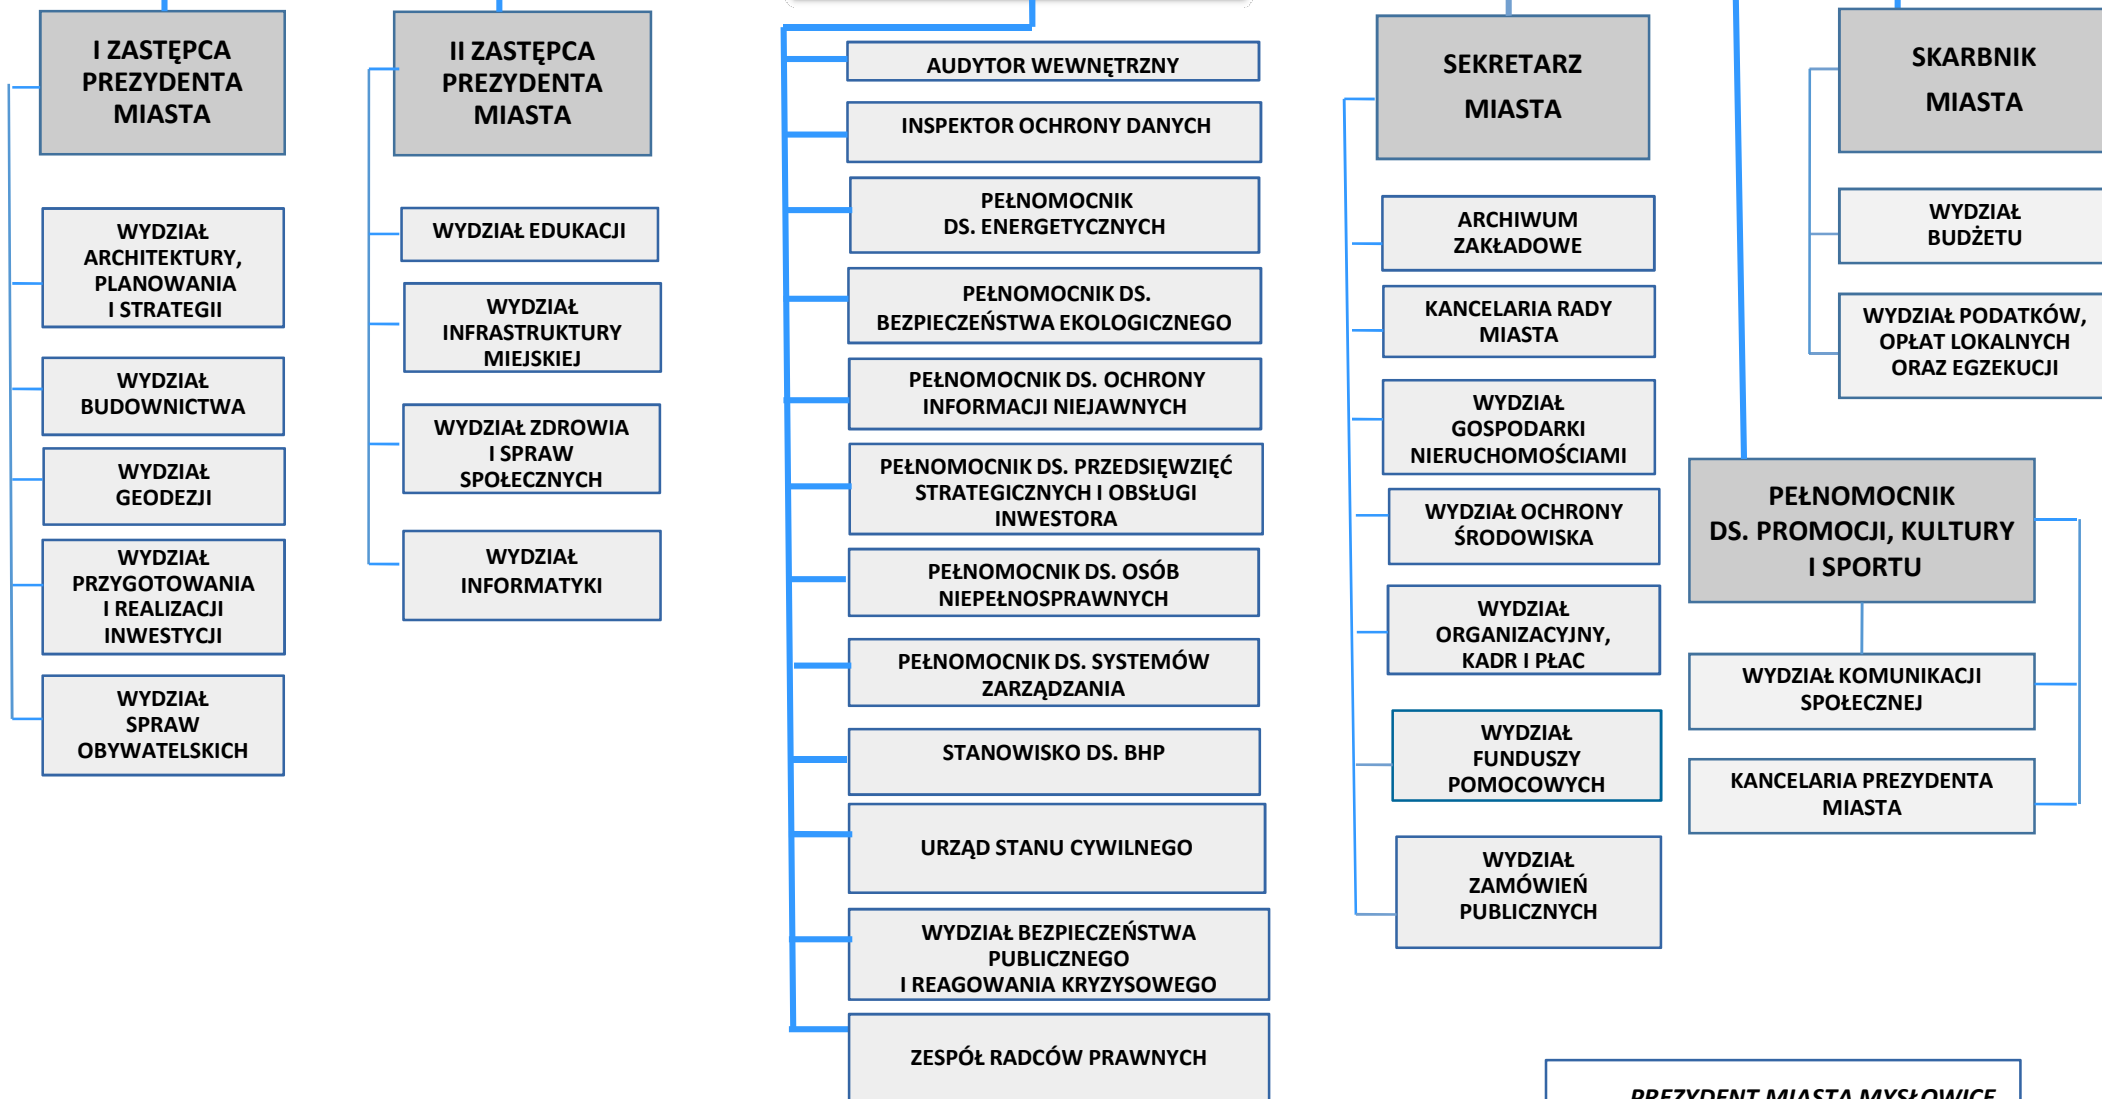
I ZASTĘPCA PREZYDENTA MIASTA

WYDZIAŁ ARCHITEKTURY, PLANOWANIA I STRATEGII

WYDZIAŁ BUDOWNICTWA

WYDZIAŁ GEODEZJI

WYDZIAŁ PRZYGOTOWANIA I REALIZACJI INWESTYCJI

WYDZIAŁ SPRAW OBYWATELSKICH

II ZASTĘPCA PREZYDENTA MIASTA

WYDZIAŁ EDUKACJI

WYDZIAŁ INFRASTRUKTURY MIEJSKIEJ

WYDZIAŁ ZDROWIA I SPRAW SPOŁECZNYCH

WYDZIAŁ INFORMATYKI

AUDYTOR WEWNĘTRZNY

INSPEKTOR OCHRONY DANYCH

PEŁNOMOCNIK DS. ENERGETYCZNYCH

PEŁNOMOCNIK DS. BEZPIECZEŃSTWA EKOLOGICZNEGO

PEŁNOMOCNIK DS. OCHRONY INFORMACJI NIEJAWNYCH

PEŁNOMOCNIK DS. PRZEDSIĘWZIĘĆ STRATEGICZNYCH I OBSŁUGI INWESTORA

PEŁNOMOCNIK DS. OSÓB NIEPEŁNOSPRAWNYCH

PEŁNOMOCNIK DS. SYSTEMÓW ZARZĄDZANIA

STANOWISKO DS. BHP

URZĄD STANU CYWILNEGO

WYDZIAŁ BEZPIECZEŃSTWA PUBLICZNEGO I REAGOWANIA KRYZYSOWEGO

ZESPÓŁ RADCÓW PRAWNYCH

SEKRETARZ MIASTA

ARCHIWUM ZAKŁADOWE

KANCELARIA RADY MIASTA

WYDZIAŁ GOSPODARKI NIERUCHOMOŚCIAMI

WYDZIAŁ OCHRONY ŚRODOWISKA

WYDZIAŁ ORGANIZACYJNY, KADR I PŁAC

WYDZIAŁ FUNDUSZY POMOCOWYCH

WYDZIAŁ ZAMÓWIEŃ PUBLICZNYCH

SKARBNIK MIASTA

WYDZIAŁ BUDŻETU

WYDZIAŁ PODATKÓW, OPŁAT LOKALNYCH ORAZ EGZEKUCJI

PEŁNOMOCNIK DS. PROMOCJI, KULTURY I SPORTU

WYDZIAŁ KOMUNIKACJI SPOŁECZNEJ

KANCELARIA PREZYDENTA MIASTA

PREZYDENT MIASTA MYSŁOWICE